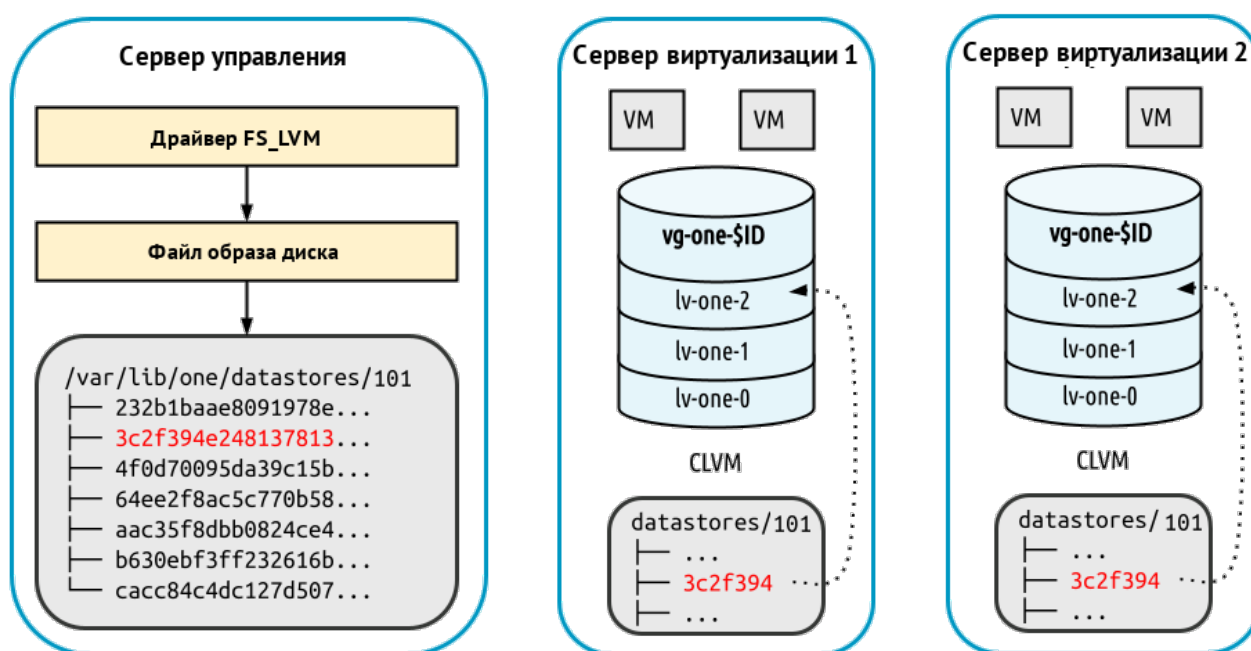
Сервер управления

Драйвер FS_LVM

Файл образа диска

/var/lib/one/datastores/101
├── 232b1baae8091978e...
├── 3c2f394e248137813...
├── 4f0d70095da39c15b...
├── 64ee2f8ac5c770b58...
├── aac35f8dbb0824ce4...
├── b630ebf3ff232616b...
└── cacc84c4dc127d507...

Сервер виртуализации 1

VM VM

vg-one-$ID
lv-one-2
lv-one-1
lv-one-0

CLVM

datastores/101
├── ...
├── 3c2f394
├── ...

Сервер виртуализации 2

VM VM

vg-one-$ID
lv-one-2
lv-one-1
lv-one-0

CLVM

datastores/101
├── ...
├── 3c2f394
├── ...